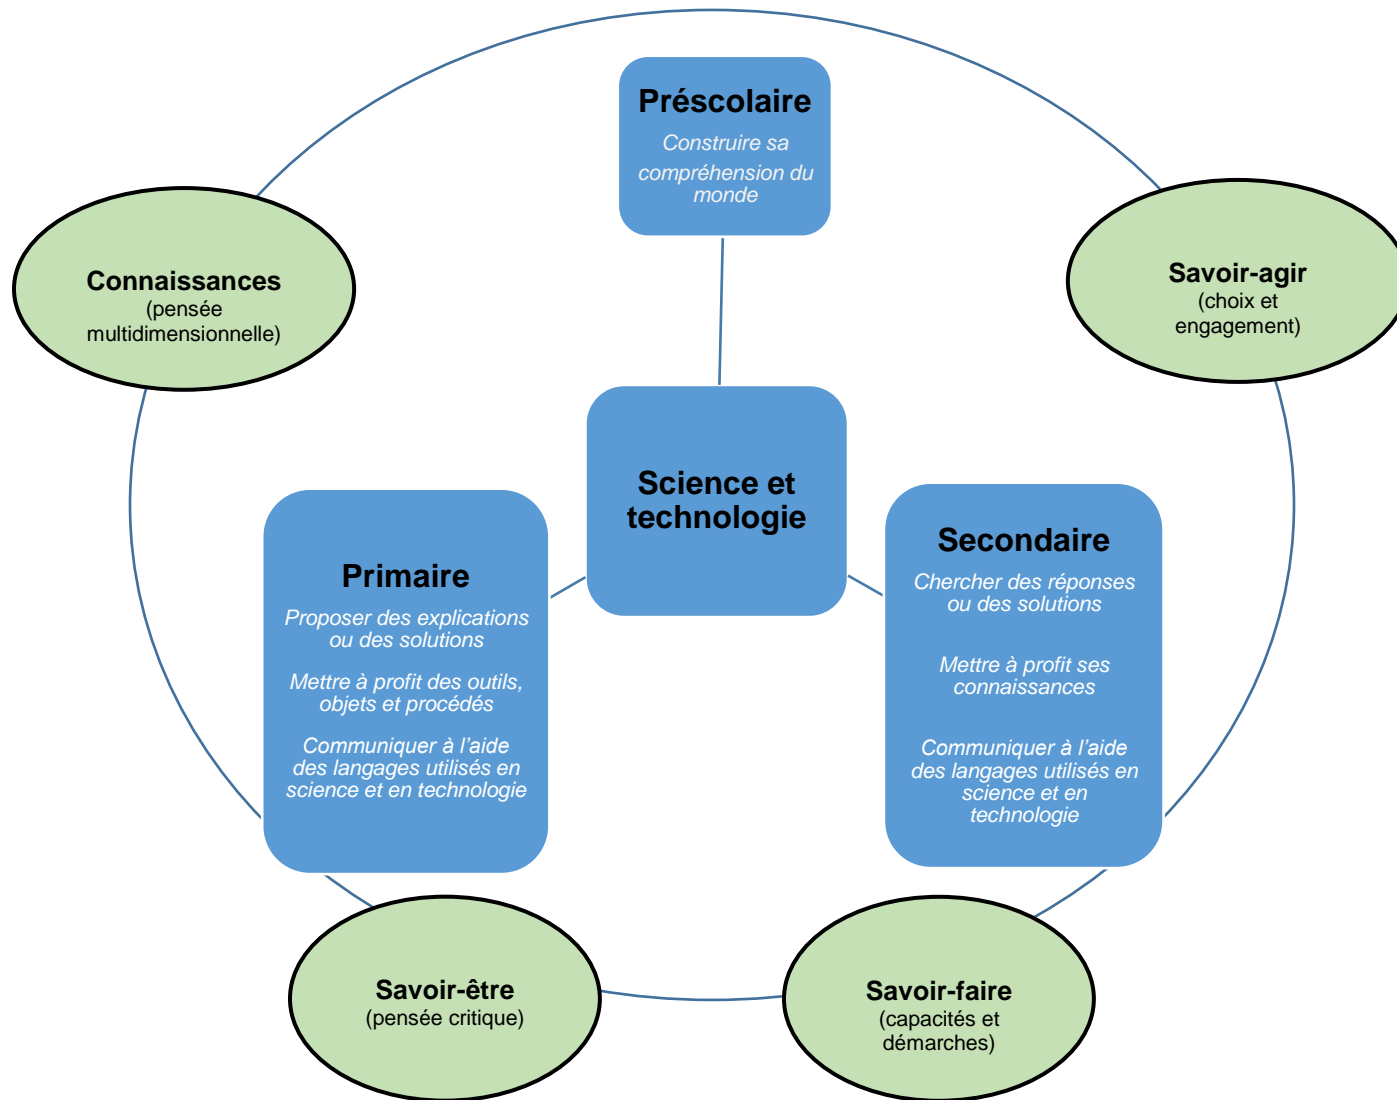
Préscolaire
Construire sa compréhension du monde

Connaissances
(pensée multidimensionnelle)

Savoir-agir
(choix et engagement)

Science et technologie

Primaire
Proposer des explications ou des solutions

Mettre à profit des outils, objets et procédés

Communiquer à l'aide des langages utilisés en science et en technologie

Secondaire
Chercher des réponses ou des solutions

Mettre à profit ses connaissances

Communiquer à l'aide des langages utilisés en science et en technologie

Savoir-être
(pensée critique)

Savoir-faire
(capacités et démarches)